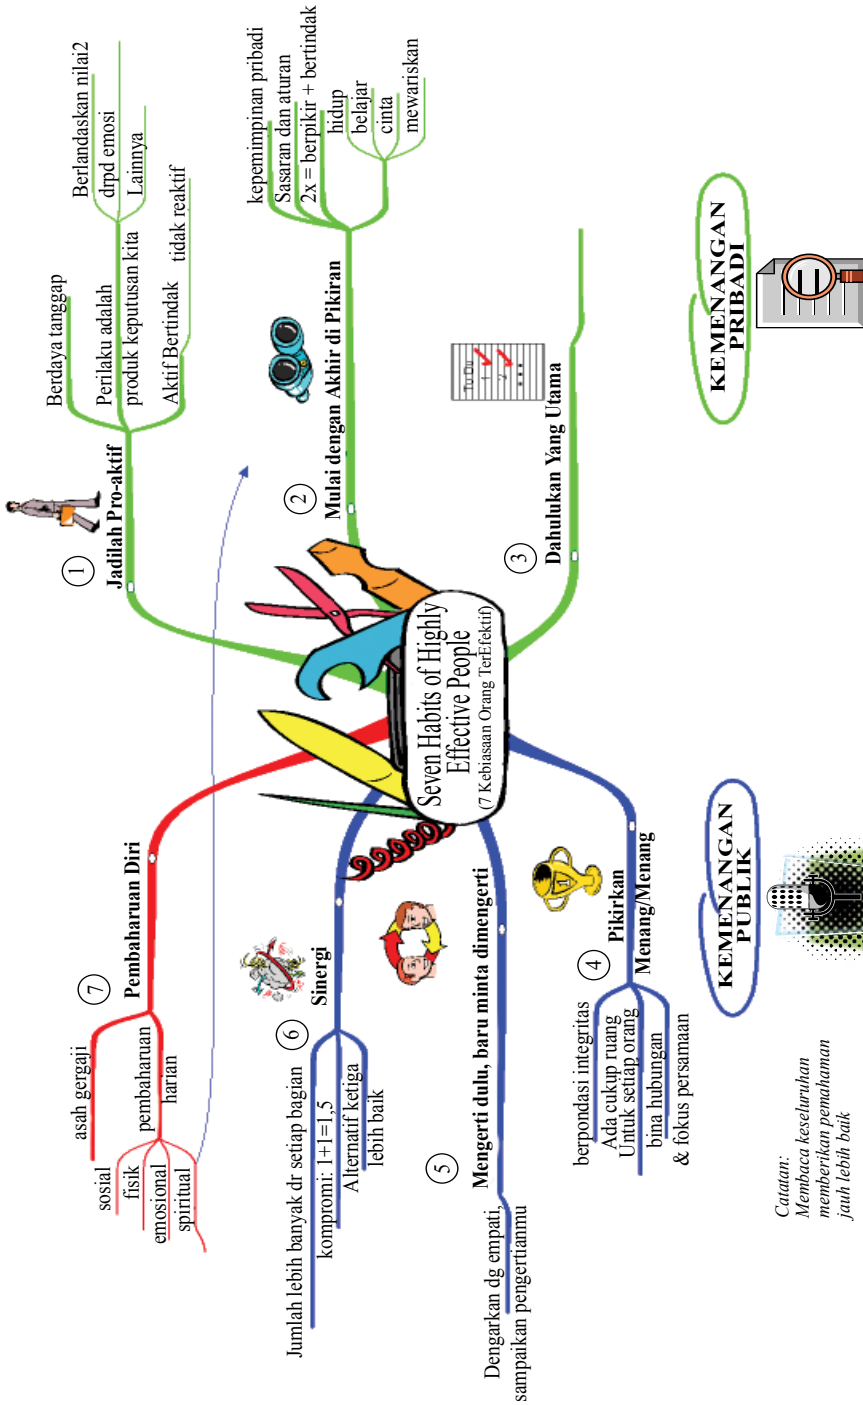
Seven Habits of Highly Effective People
(7 Kebiasaan Orang TerEfektif)

1 Jadilah Pro-aktif
Berdaya tanggap
Perilaku adalah produk keputusan kita
Berlandaskan nilai2
drpd emosi
Lainnya
Aktif Bertindak
tidak reaktif

2 Mulai dengan Akhir di Pikiran
kepemimpinan pribadi
Sasaran dan aturan
2x = berpikir + bertindak
hidup
belajar
cinta
mewariskan

3 Dahulukan Yang Utama

KEMENANGAN PRIBADI

4 Pikirkan Menang/Menang
berpondasi integritas
Ada cukup ruang Untuk setiap orang
bina hubungan
& fokus persamaan

5 Mengerti dulu, baru minta dimengerti
Dengarkan dg empati, sampaikan pengertianmu

6 Sinergi
Jumlah lebih banyak dr setiap bagian
kompromi: 1+1=1,5
Alternatif ketiga
lebih baik

7 Pembaharuan Diri
asah gergaji
pembaharuan harian
sosial
fisik
emosional
spiritual

KEMENANGAN PUBLIK

Catatan:
Membaca keseluruhan memberikan pemahaman jauh lebih baik